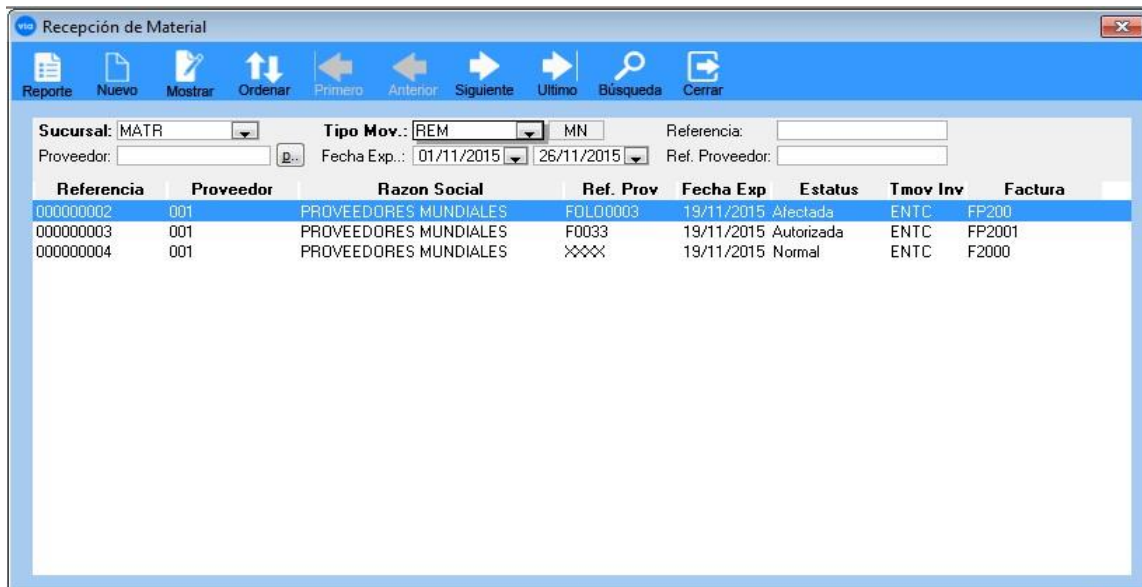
Recepción de Material

Reporte Nuevo Mostrar Ordenar Primero Anterior Siguiente Ultimo Búsqueda Cerrar

Sucursal: MATR
Tipo Mov.: REM MN
Referencia:
Proveedor:
Fecha Exp..: 01/11/2015 26/11/2015
Ref. Proveedor:

| Referencia | Proveedor | Razon Social | Ref. Prov | Fecha Exp | Estatus | Tmov Inv | Factura |
|---|---|---|---|---|---|---|---|
| 000000002 | 001 | PROVEEDORES MUNDIALES | FOLO0003 | 19/11/2015 | Afectada | ENTC | FP200 |
| 000000003 | 001 | PROVEEDORES MUNDIALES | F0033 | 19/11/2015 | Autorizada | ENTC | FP2001 |
| 000000004 | 001 | PROVEEDORES MUNDIALES | XXXX | 19/11/2015 | Normal | ENTC | F2000 |